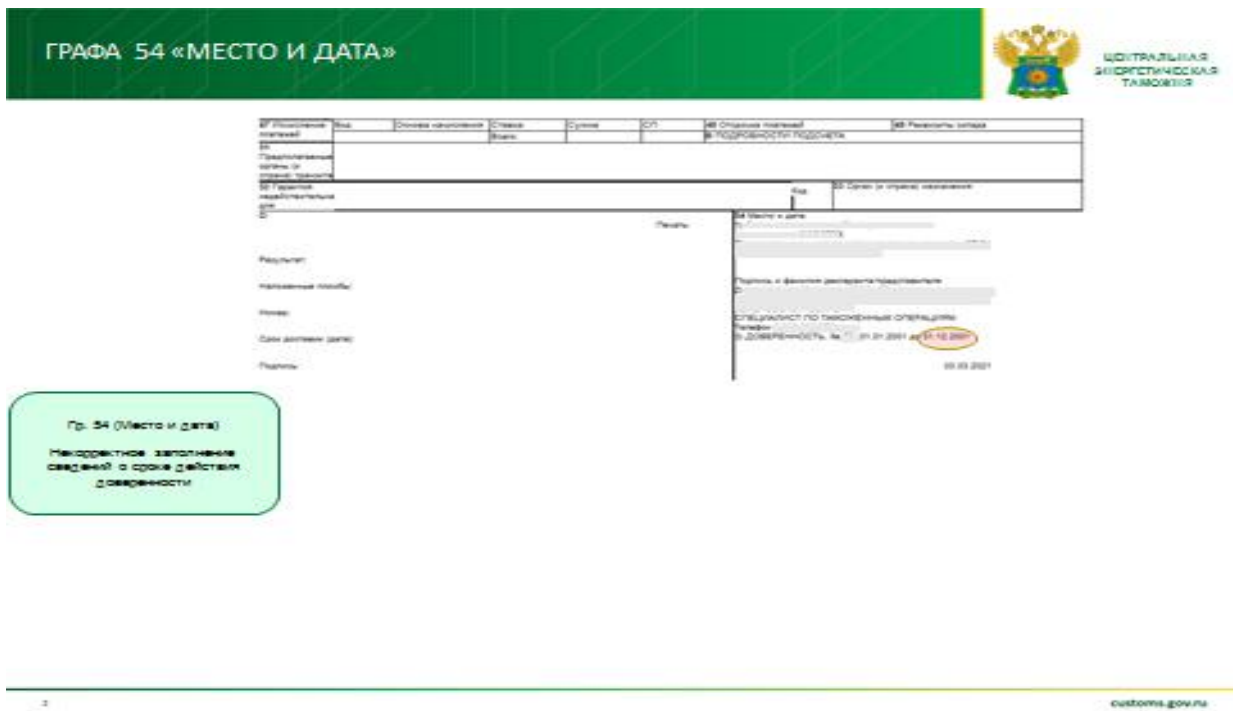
ГРАФА 54 «МЕСТО И ДАТА»

ЦЕНТРАЛЬНАЯ ЭНЕРГЕТИЧЕСКАЯ ТАМОЖНЯ

| 47 Исчисление платежей | Вид | Основа начисления | Ставка | Сумма | СП | 48 Отсрочка платежей | 49 Реквизиты склада |
|---|---|---|---|---|---|---|---|
| | | | Всего: | | | В ПОДРОБНОСТИ ПОДСЧЕТА | |

50 Предполагаемые органы (и страны) транзита

52 Гарантия недействительна для

Код

53 Орган (и страна) назначения

C

Печать

Результат:

Наложенные пломбы:

Номер:

Срок доставки (дата):

Подпись:

54 Место и дата

Подпись и фамилия декларанта/представителя

СПЕЦИАЛИСТ ПО ТАМОЖЕННЫМ ОПЕРАЦИЯМ

Телефон

5 ДОВЕРЕННОСТЬ, № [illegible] 01.01.2001 до 31.12.2001

00.03.2021

Гр. 54 (Место и дата)

Некорректное заполнение сведений о сроке действия доверенности

2

customs.gov.ru